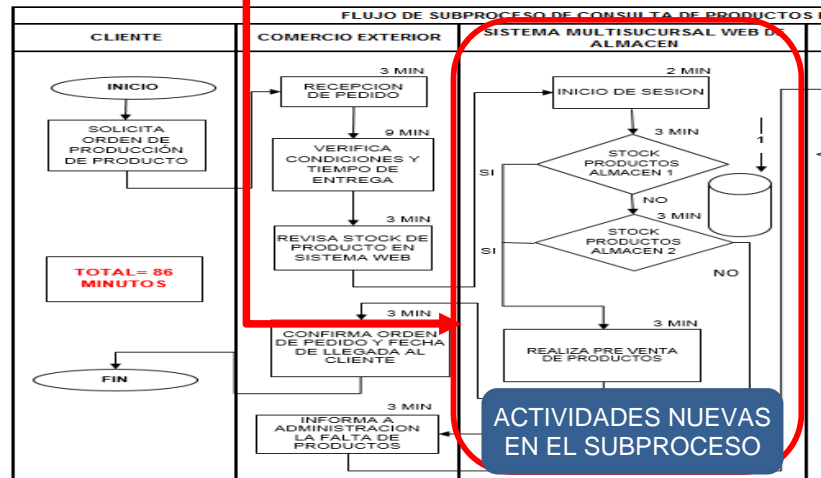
FLUJO DE SUBPROCESO DE CONSULTA DE PRODUCTOS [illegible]

CLIENTE

COMERCIO EXTERIOR

SISTEMA MULTISUCURSAL WEB DE ALMACEN

INICIO

SOLICITA ORDEN DE PRODUCCIÓN DE PRODUCTO

TOTAL= 86 MINUTOS

FIN

3 MIN
RECEPCION DE PEDIDO

9 MIN
VERIFICA CONDICIONES Y TIEMPO DE ENTREGA

3 MIN
REVISA STOCK DE PRODUCTO EN SISTEMA WEB

3 MIN
CONFIRMA ORDEN DE PEDIDO Y FECHA DE LLEGADA AL CLIENTE

3 MIN
INFORMA A ADMINISTRACION LA FALTA DE PRODUCTOS

2 MIN
INICIO DE SESION

3 MIN
STOCK PRODUCTOS ALMACEN 1

SI

NO

3 MIN
STOCK PRODUCTOS ALMACEN 2

SI

NO

1

3 MIN
REALIZA PRE VENTA DE PRODUCTOS

ACTIVIDADES NUEVAS EN EL SUBPROCESO